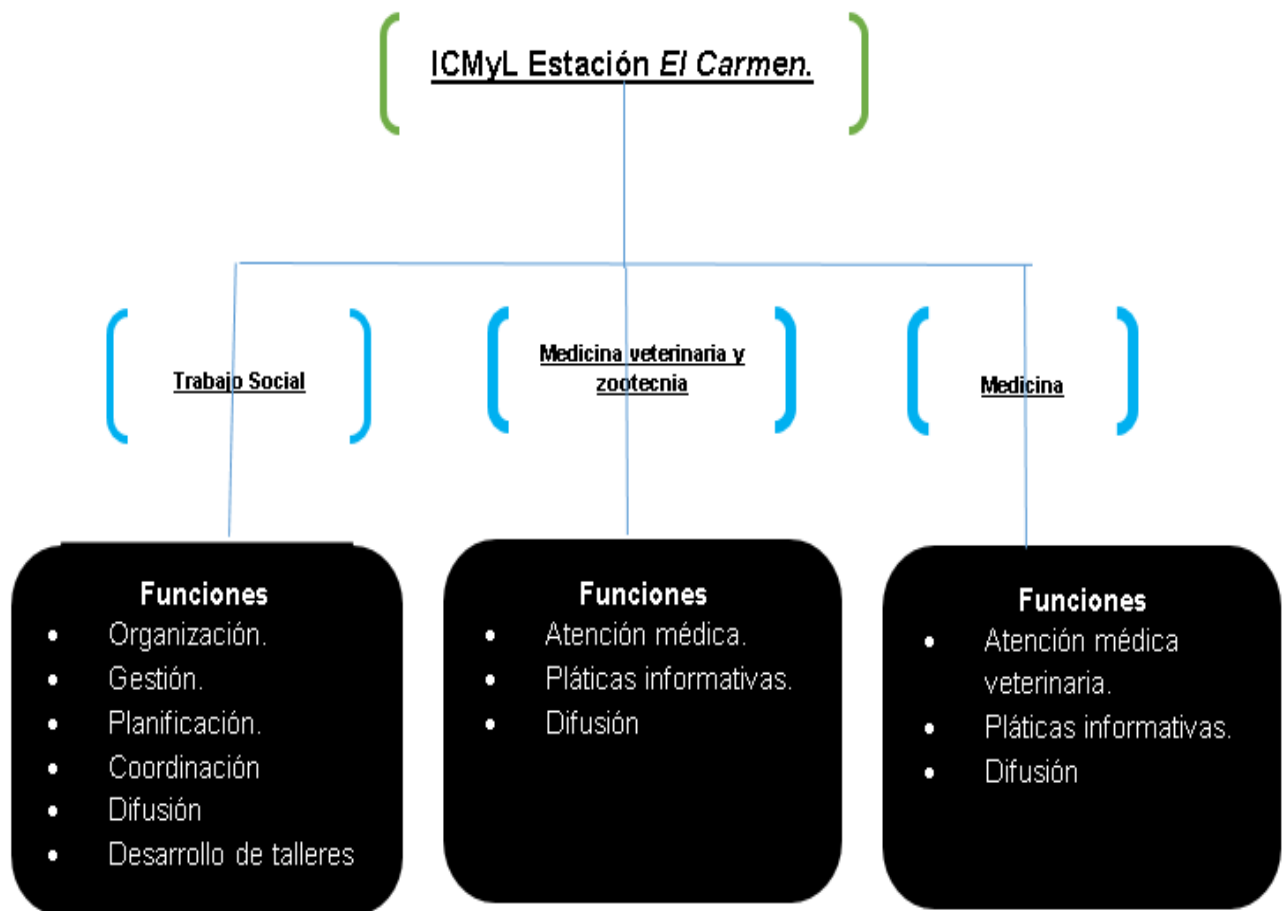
ICMyL Estación *El Carmen.*

Trabajo Social

Medicina veterinaria y zootecnia

Medicina

Funciones
- Organización.
- Gestión.
- Planificación.
- Coordinación
- Difusión
- Desarrollo de talleres

Funciones
- Atención médica.
- Pláticas informativas.
- Difusión

Funciones
- Atención médica veterinaria.
- Pláticas informativas.
- Difusión